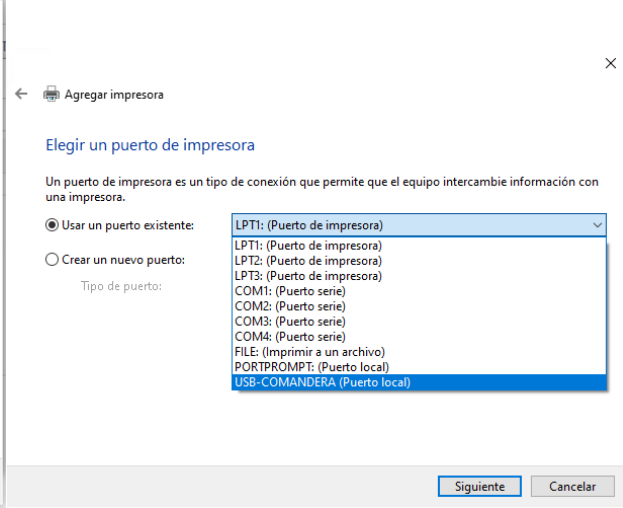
×

Agregar impresora

Elegir un puerto de impresora

Un puerto de impresora es un tipo de conexión que permite que el equipo intercambie información con una impresora.

Usar un puerto existente: LPT1: (Puerto de impresora)

Crear un nuevo puerto:

Tipo de puerto:

LPT1: (Puerto de impresora)
LPT2: (Puerto de impresora)
LPT3: (Puerto de impresora)
COM1: (Puerto serie)
COM2: (Puerto serie)
COM3: (Puerto serie)
COM4: (Puerto serie)
FILE: (Imprimir a un archivo)
PORTPROMPT: (Puerto local)
USB-COMANDERA (Puerto local)

Siguiente Cancelar